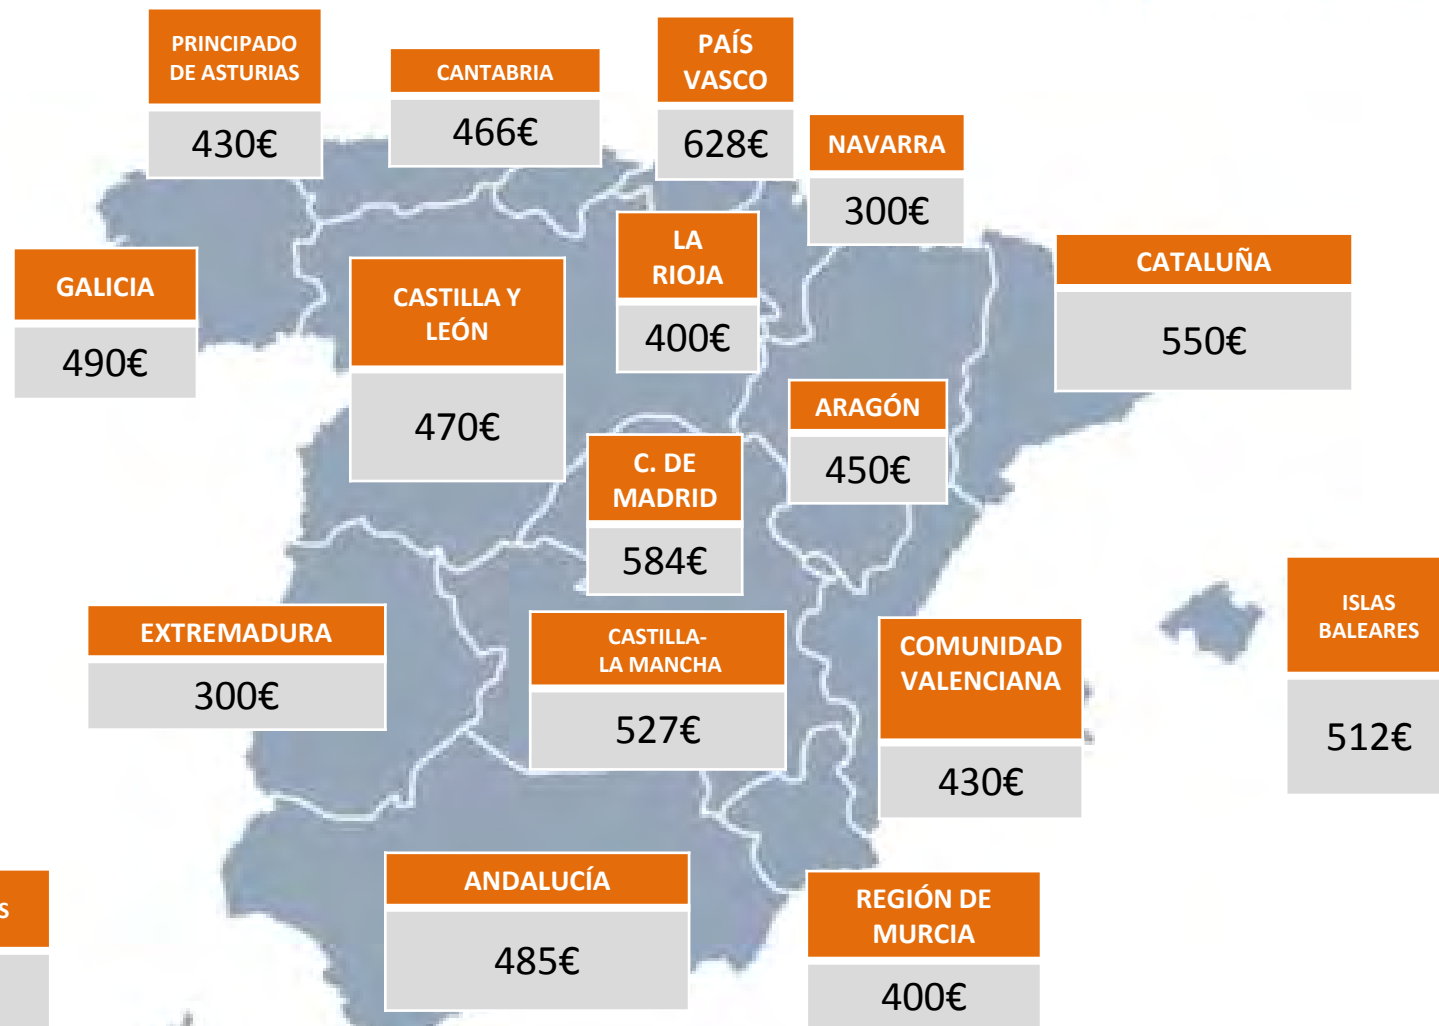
PRINCIPADO DE ASTURIAS

430€

CANTABRIA

466€

PAÍS VASCO

628€

NAVARRA

300€

GALICIA

490€

CASTILLA Y LEÓN

470€

LA RIOJA

400€

CATALUÑA

550€

ARAGÓN

450€

C. DE MADRID

584€

EXTREMADURA

300€

CASTILLA-LA MANCHA

527€

COMUNIDAD VALENCIANA

430€

ISLAS BALEARES

512€

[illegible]S

ANDALUCÍA

485€

REGIÓN DE MURCIA

400€